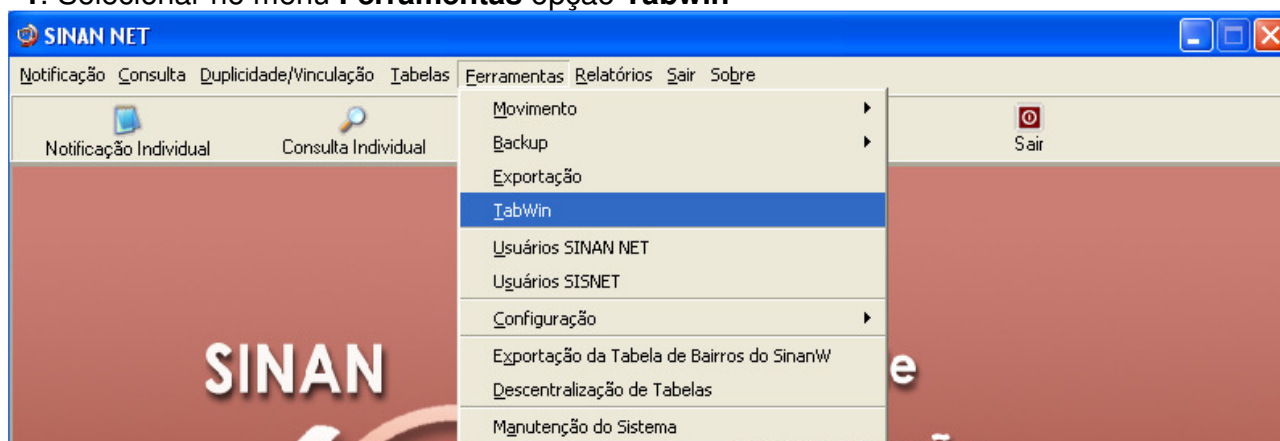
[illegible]. Selecionar no menu **Ferramentas** opção **Tabwin**

SINAN NET

Notificação Consulta Duplicidade/Vinculação Tabelas Ferramentas Relatórios Sair Sobre

Notificação Individual Consulta Individual Sair

Movimento
Backup
Exportação
TabWin
Usuários SINAN NET
Usuários SISNET
Configuração
Exportação da Tabela de Bairros do SinanW
Descentralização de Tabelas
Manutenção do Sistema

SINAN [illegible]e